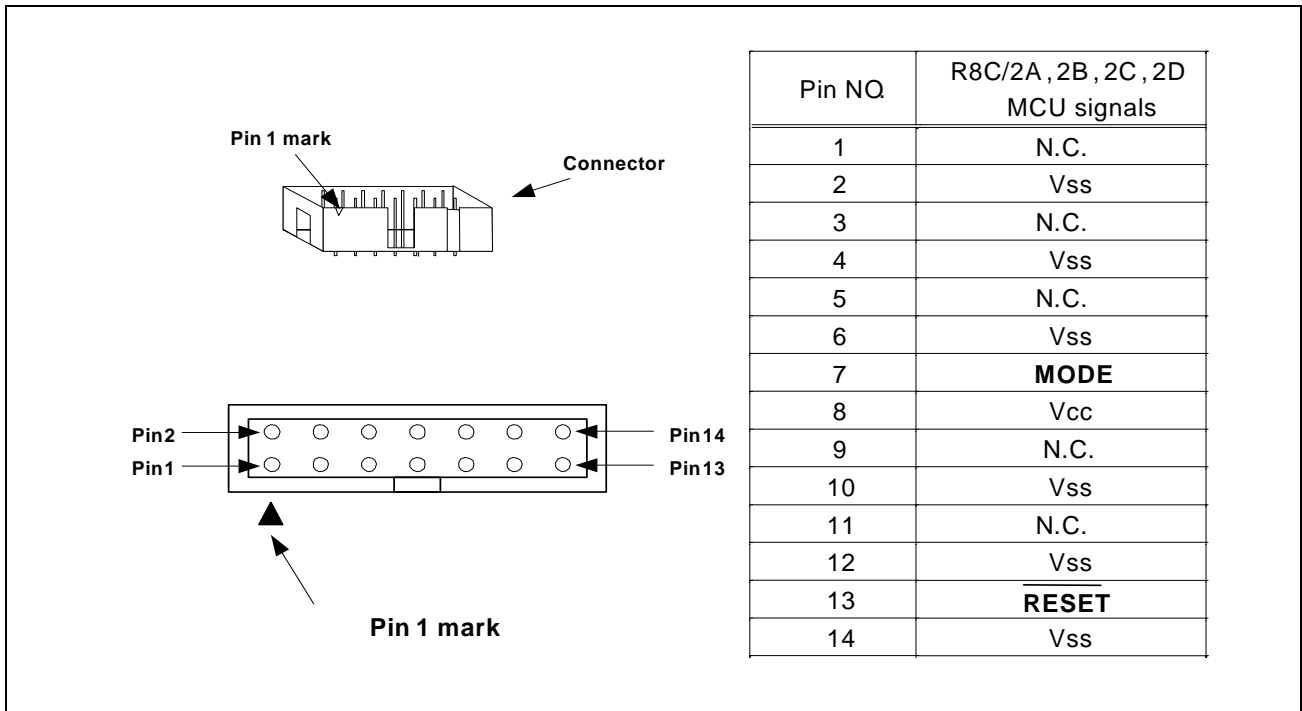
Pin 1 mark

Connector

Pin2

Pin1

Pin14

Pin13

Pin 1 mark

| Pin NO. | R8C/2A , 2B , 2C , 2D MCU signals |
|---|---|
| 1 | N.C. |
| 2 | Vss |
| 3 | N.C. |
| 4 | Vss |
| 5 | N.C. |
| 6 | Vss |
| 7 | MODE |
| 8 | Vcc |
| 9 | N.C. |
| 10 | Vss |
| 11 | N.C. |
| 12 | Vss |
| 13 | $\overline{RESET}$ |
| 14 | Vss |